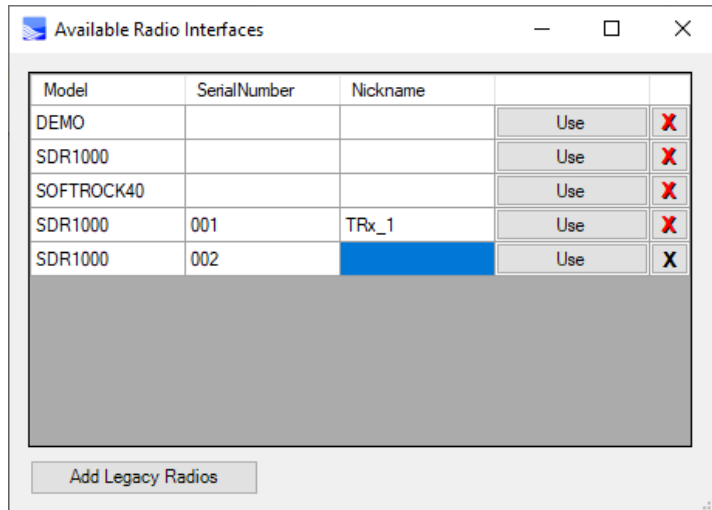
Available Radio Interfaces

| Model | SerialNumber | Nickname | | |
|---|---|---|---|---|
| DEMO | | | Use | X |
| SDR1000 | | | Use | X |
| SOFTROCK40 | | | Use | X |
| SDR1000 | 001 | TRx_1 | Use | X |
| SDR1000 | 002 | | Use | X |

Add Legacy Radios